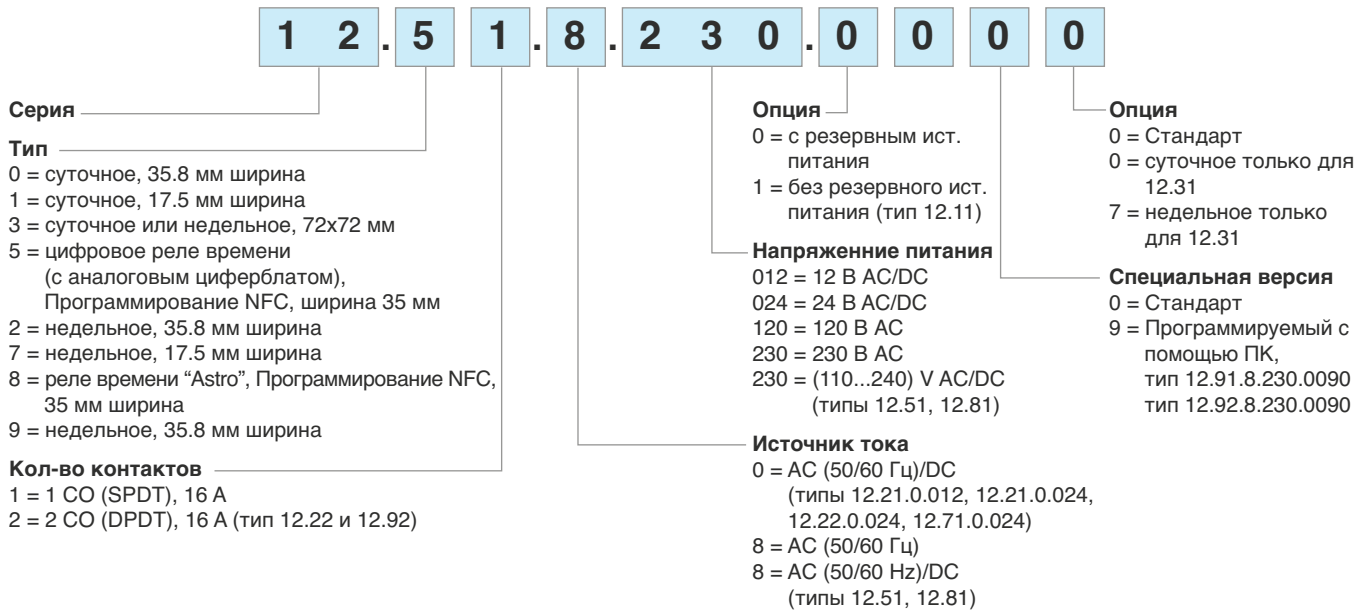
1 2 . 5 1 . 8 . 2 3 0 . 0 0 0 0

Серия

Тип
0 = суточное, 35.8 мм ширина
1 = суточное, 17.5 мм ширина
3 = суточное или недельное, 72x72 мм
5 = цифровое реле времени (с аналоговым циферблатом), Программирование NFC, ширина 35 мм
2 = недельное, 35.8 мм ширина
7 = недельное, 17.5 мм ширина
8 = реле времени “Astro”, Программирование NFC, 35 мм ширина
9 = недельное, 35.8 мм ширина

Кол-во контактов
1 = 1 CO (SPDT), 16 A
2 = 2 CO (DPDT), 16 A (тип 12.22 и 12.92)

Опция
0 = с резервным ист. питания
1 = без резервного ист. питания (тип 12.11)

Напряженние питания
012 = 12 В AC/DC
024 = 24 В AC/DC
120 = 120 В AC
230 = 230 В AC
230 = (110...240) V AC/DC (типы 12.51, 12.81)

Источник тока
0 = AC (50/60 Гц)/DC (типы 12.21.0.012, 12.21.0.024, 12.22.0.024, 12.71.0.024)
8 = AC (50/60 Гц)
8 = AC (50/60 Hz)/DC (типы 12.51, 12.81)

Опция
0 = Стандарт
0 = суточное только для 12.31
7 = недельное только для 12.31

Специальная версия
0 = Стандарт
9 = Программируемый с помощью ПК, тип 12.91.8.230.0090 тип 12.92.8.230.0090